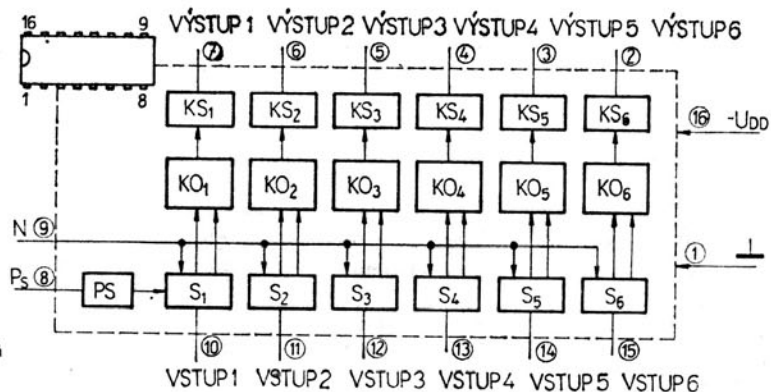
16 9
1 8

VÝSTUP 1 VÝSTUP 2 VÝSTUP 3 VÝSTUP 4 VÝSTUP 5 VÝSTUP 6

⑦ ⑥ ⑤ ④ ③ ②

$KS_1$ $KS_2$ $KS_3$ $KS_4$ $KS_5$ $KS_6$

⑯ $-U_{DD}$

$KO_1$ $KO_2$ $KO_3$ $KO_4$ $KO_5$ $KO_6$

N ⑨

①

$P_S$ ⑧ PS

$S_1$ $S_2$ $S_3$ $S_4$ $S_5$ $S_6$

⑩ ⑪ ⑫ ⑬ ⑭ ⑮

VSTUP 1 VSTUP 2 VSTUP 3 VSTUP 4 VSTUP 5 VSTUP 6